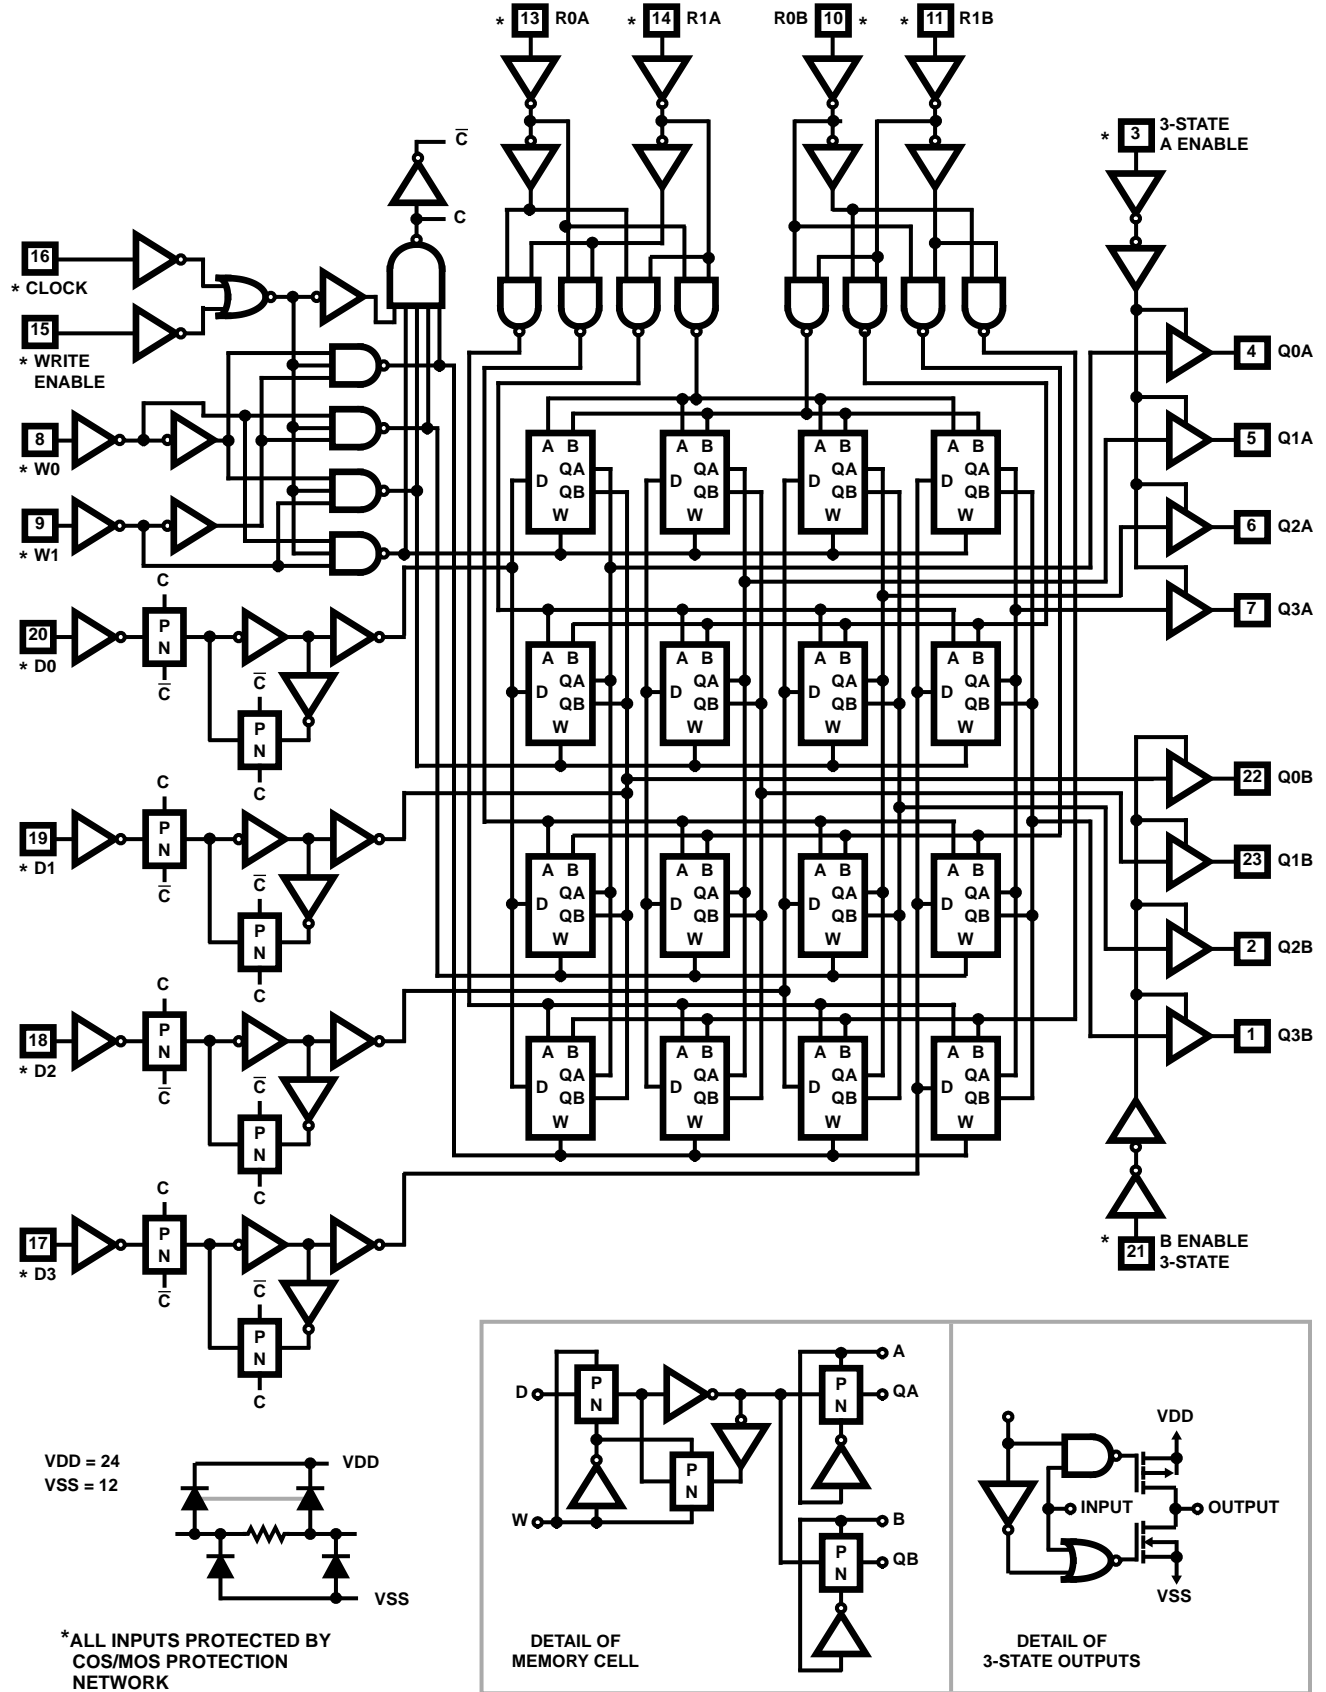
* 13 R0A
* 14 R1A
R0B 10 *
* 11 R1B

* 3 3-STATE A ENABLE

$\overline{C}$
C

16
* CLOCK
15
* WRITE ENABLE
8
* W0
9
* W1

C
P
N
$\overline{C}$
20
* D0
$\overline{C}$
P
N
C

C
P
N
$\overline{C}$
19
* D1
$\overline{C}$
P
N
C

C
P
N
$\overline{C}$
18
* D2
$\overline{C}$
P
N
C

C
P
N
$\overline{C}$
17
* D3
$\overline{C}$
P
N
C

A B D QA QB W
A B D QA QB W
A B D QA QB W
A B D QA QB W
A B D QA QB W
A B D QA QB W
A B D QA QB W
A B D QA QB W
A B D QA QB W
A B D QA QB W
A B D QA QB W
A B D QA QB W
A B D QA QB W
A B D QA QB W
A B D QA QB W
A B D QA QB W

4 Q0A
5 Q1A
6 Q2A
7 Q3A
22 Q0B
23 Q1B
2 Q2B
1 Q3B

* 21 B ENABLE 3-STATE

VDD = 24
VSS = 12
VDD
VSS

*ALL INPUTS PROTECTED BY COS/MOS PROTECTION NETWORK

D
W
P
N
P
N
P
N
A
QA
P
N
B
QB
DETAIL OF MEMORY CELL

VDD
INPUT
OUTPUT
VSS
DETAIL OF 3-STATE OUTPUTS